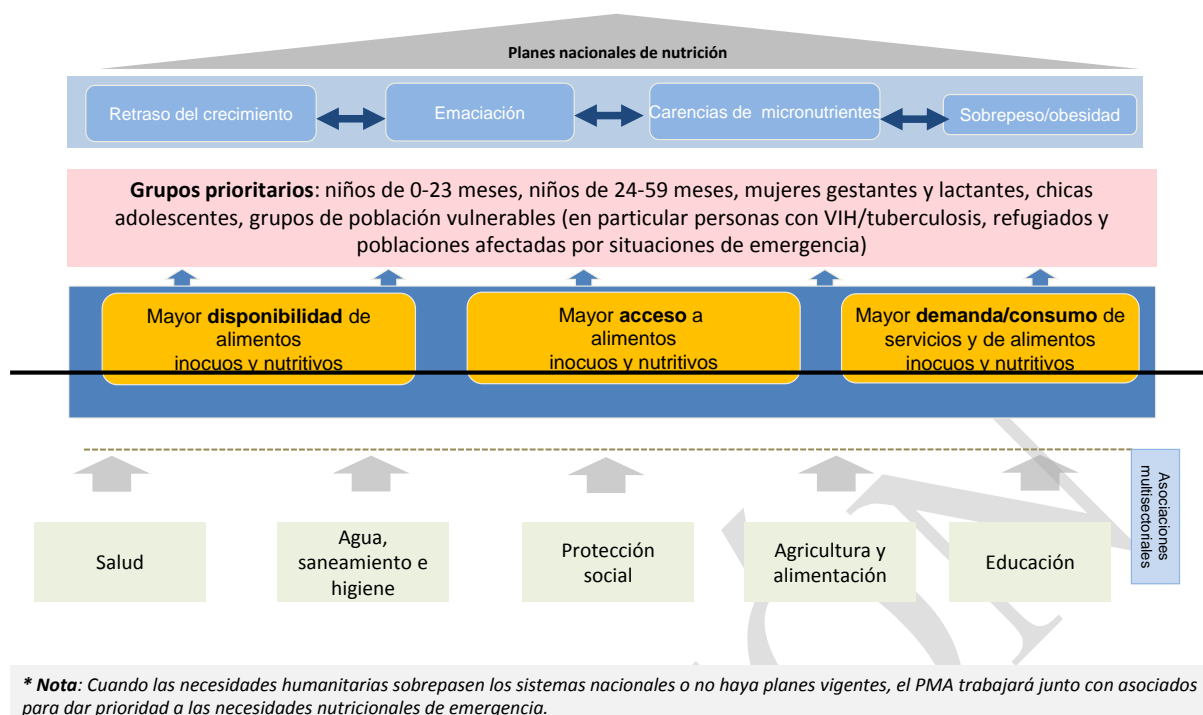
Planes nacionales de nutrición

Retraso del crecimiento

Emaciación

Carencias de micronutrientes

Sobrepeso/obesidad

**Grupos prioritarios**: niños de 0-23 meses, niños de 24-59 meses, mujeres gestantes y lactantes, chicas adolescentes, grupos de población vulnerables (en particular personas con VIH/tuberculosis, refugiados y poblaciones afectadas por situaciones de emergencia)

Mayor **disponibilidad** de alimentos inocuos y nutritivos

Mayor **acceso** a alimentos inocuos y nutritivos

Mayor **demanda/consumo** de servicios y de alimentos inocuos y nutritivos

Asociaciones multisectoriales

Salud

Agua, saneamiento e higiene

Protección social

Agricultura y alimentación

Educación

*** Nota**: Cuando las necesidades humanitarias sobrepasen los sistemas nacionales o no haya planes vigentes, el PMA trabajará junto con asociados para dar prioridad a las necesidades nutricionales de emergencia.*